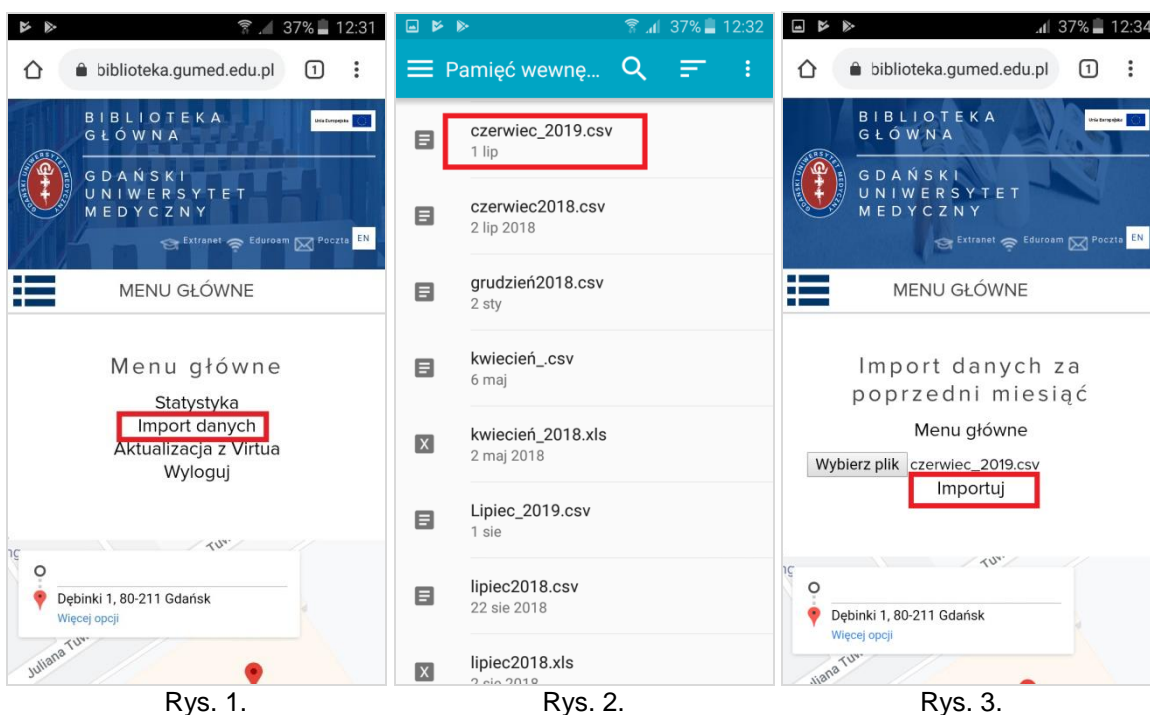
37% 12:31
biblioteka.gumed.edu.pl 1
BIBLIOTEKA GŁÓWNA
GDAŃSKI UNIWERSYTET MEDYCZNY
Unia Europejska
Extranet Eduroam Poczta EN
MENU GŁÓWNE
Menu główne
Statystyka
Import danych
Aktualizacja z Virtua
Wyloguj
Dębinki 1, 80-211 Gdańsk
Więcej opcji
Juliana Tuw
Rys. 1.

37% 12:32
Pamięć wewnę...
czerwiec_2019.csv
1 lip
czerwiec2018.csv
2 lip 2018
grudzień2018.csv
2 sty
kwiecień_.csv
6 maj
kwiecień_2018.xls
2 maj 2018
Lipiec_2019.csv
1 sie
lipiec2018.csv
22 sie 2018
lipiec2018.xls
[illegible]
Rys. 2.

37% 12:34
biblioteka.gumed.edu.pl 1
BIBLIOTEKA GŁÓWNA
GDAŃSKI UNIWERSYTET MEDYCZNY
Unia Europejska
Extranet Eduroam Poczta EN
MENU GŁÓWNE
Import danych za poprzedni miesiąc
Menu główne
Wybierz plik czerwiec_2019.csv
Importuj
Dębinki 1, 80-211 Gdańsk
Więcej opcji
Juliana Tuw
Rys. 3.